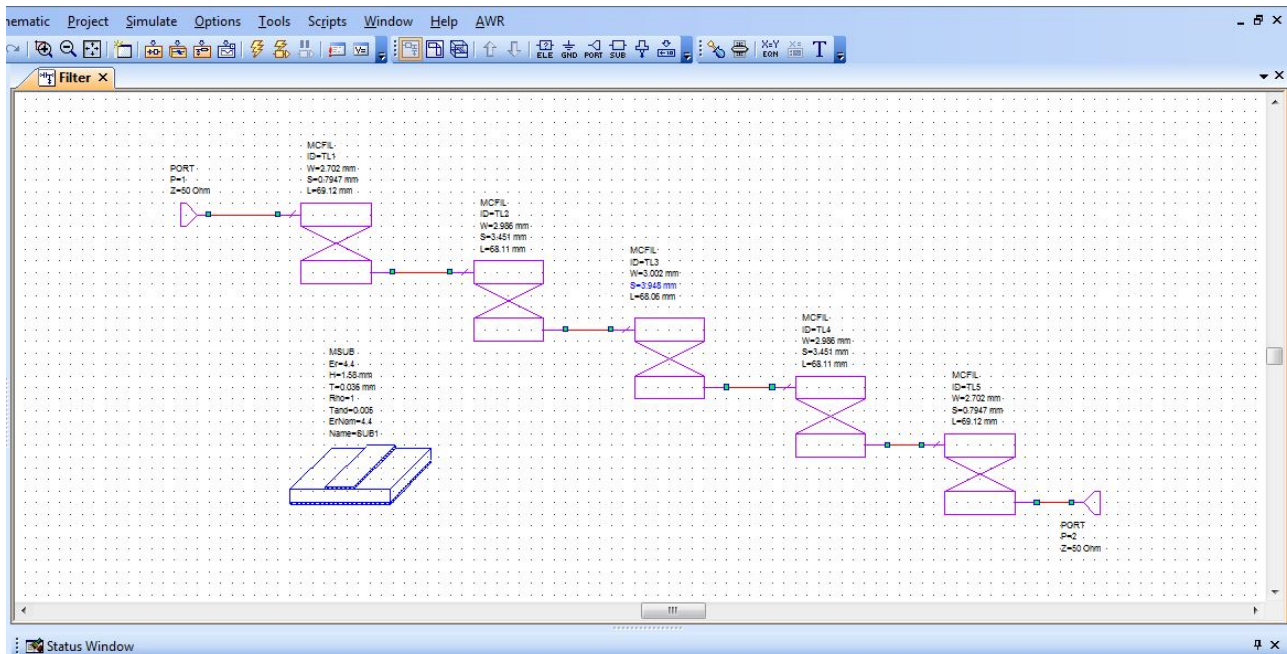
hematic Project Simulate Options Tools Scripts Window Help AWR

ELE GND PORT SUB

EQN

Filter ×

PORT
P=1
Z=50 Ohm

MCFIL
ID=TL1
W=2.702 mm
S=0.7947 mm
L=69.12 mm

MCFIL
ID=TL2
W=2.986 mm
S=3.451 mm
L=68.11 mm

MCFIL
ID=TL3
W=3.002 mm
S=3.948 mm
L=68.06 mm

MCFIL
ID=TL4
W=2.986 mm
S=3.451 mm
L=68.11 mm

MCFIL
ID=TL5
W=2.702 mm
S=0.7947 mm
L=69.12 mm

MSUB
Er=4.4
H=1.58 mm
T=0.035 mm
Rho=1
Tand=0.005
ErNom=4.4
Name=SUB1

PORT
P=2
Z=50 Ohm

Status Window